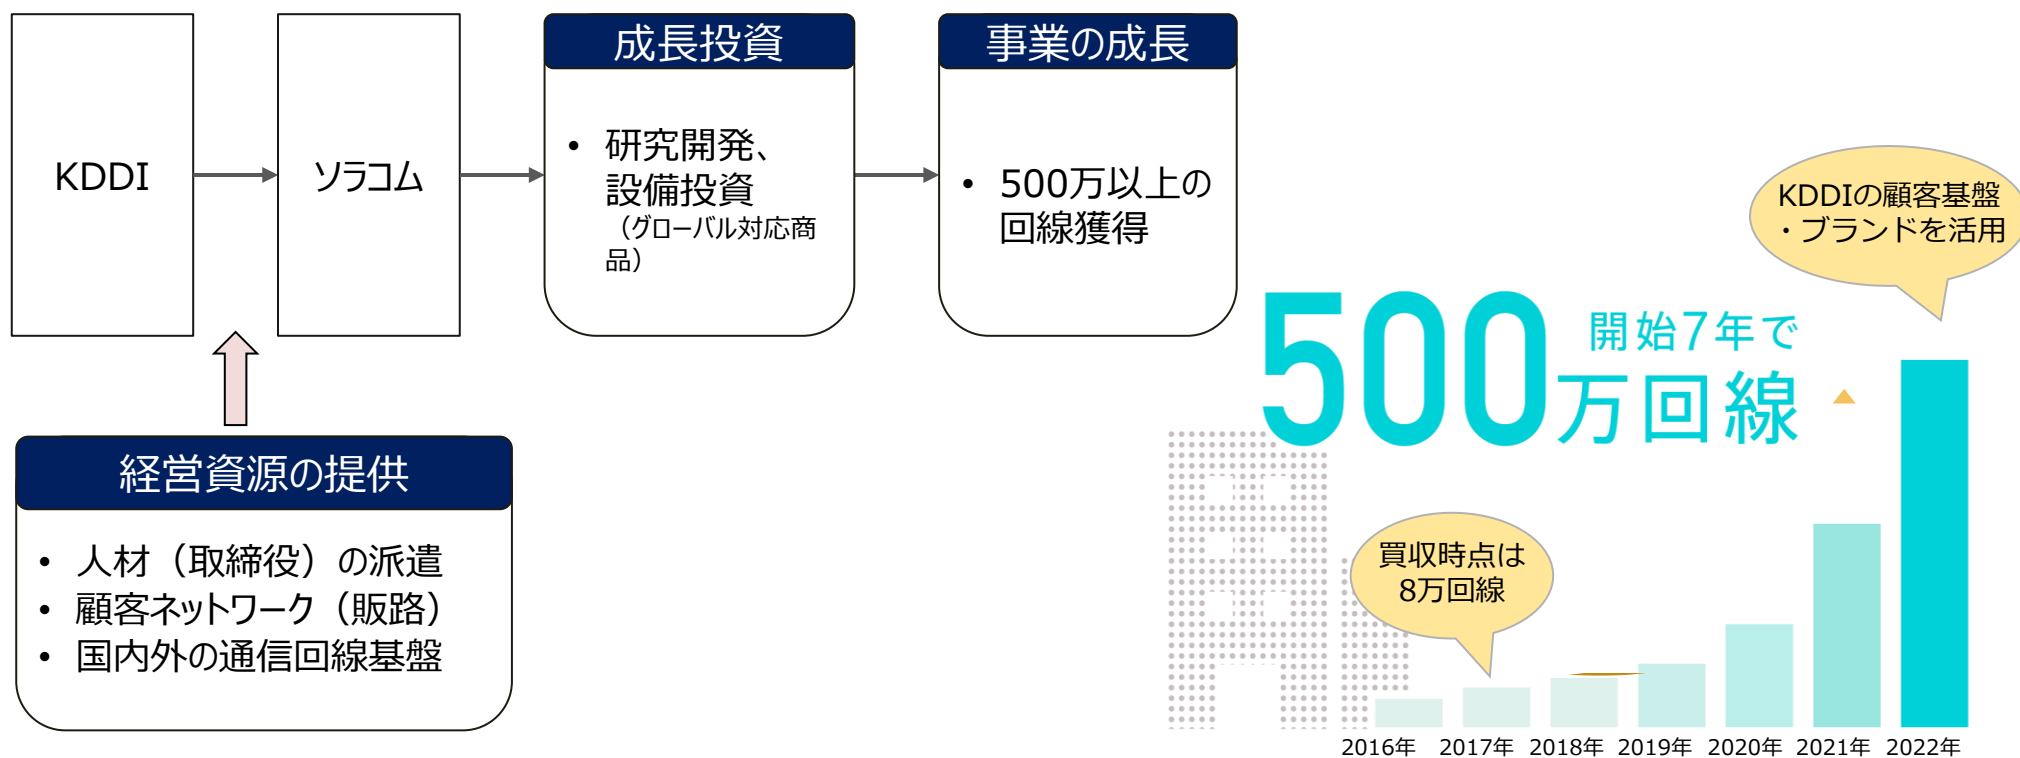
KDDI

ソラコム

成長投資

• 研究開発、設備投資（グローバル対応商品）

事業の成長

• 500万以上の回線獲得

経営資源の提供

• 人材（取締役）の派遣
• 顧客ネットワーク（販路）
• 国内外の通信回線基盤

KDDIの顧客基盤・ブランドを活用

500万回線 開始7年で

買収時点は8万回線

2016年 2017年 2018年 2019年 2020年 2021年 2022年